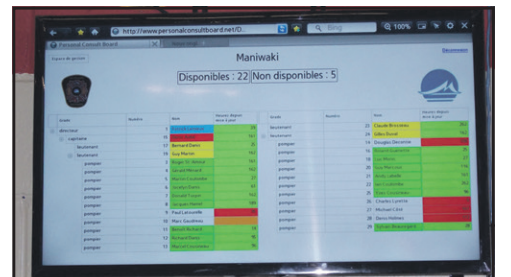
http://www.personalconsultboard.net/D
Bing
100%
Personal Consult Board
Déconnexion
Maniwaki
Disponibles : 22
Non disponibles : 5

| Grade | Numéro | Nom | Heures dispo |
|---|---|---|---|
| directeur | 7 | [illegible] | 19 |
| capitaine | 18 | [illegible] | 161 |
| lieutenant | 25 | Bernard Danis | 25 |
| lieutenant | 16 | Guy Martin | 162 |
| pompier | 8 | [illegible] | 161 |
| pompier | 3 | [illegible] | 162 |
| pompier | 4 | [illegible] | 21 |
| pompier | 6 | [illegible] | 24 |
| pompier | 5 | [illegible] | 162 |
| pompier | 13 | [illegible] | 169 |
| pompier | 9 | Paul Lafontaine | |
| pompier | 10 | Marc Gauthier | |
| pompier | 11 | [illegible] | 19 |
| pompier | 12 | Richard Danis | 16 |
| pompier | 17 | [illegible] | 26 |

| Grade | Numéro | Nom | Heures dispo |
|---|---|---|---|
| lieutenant | 23 | Claude Brazeau | 162 |
| lieutenant | 22 | Gilles Danis | 163 |
| pompier | 14 | Douglas Deschêne | |
| pompier | 19 | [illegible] | |
| pompier | 20 | Luc Poirier | 25 |
| pompier | 21 | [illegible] | |
| pompier | 24 | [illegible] | |
| pompier | 26 | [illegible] | |
| pompier | 24 | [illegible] | |
| pompier | 28 | Charles Lyrette | |
| pompier | 27 | Michael Cliff | |
| pompier | 28 | Denis Holmes | |
| pompier | 30 | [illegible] | |